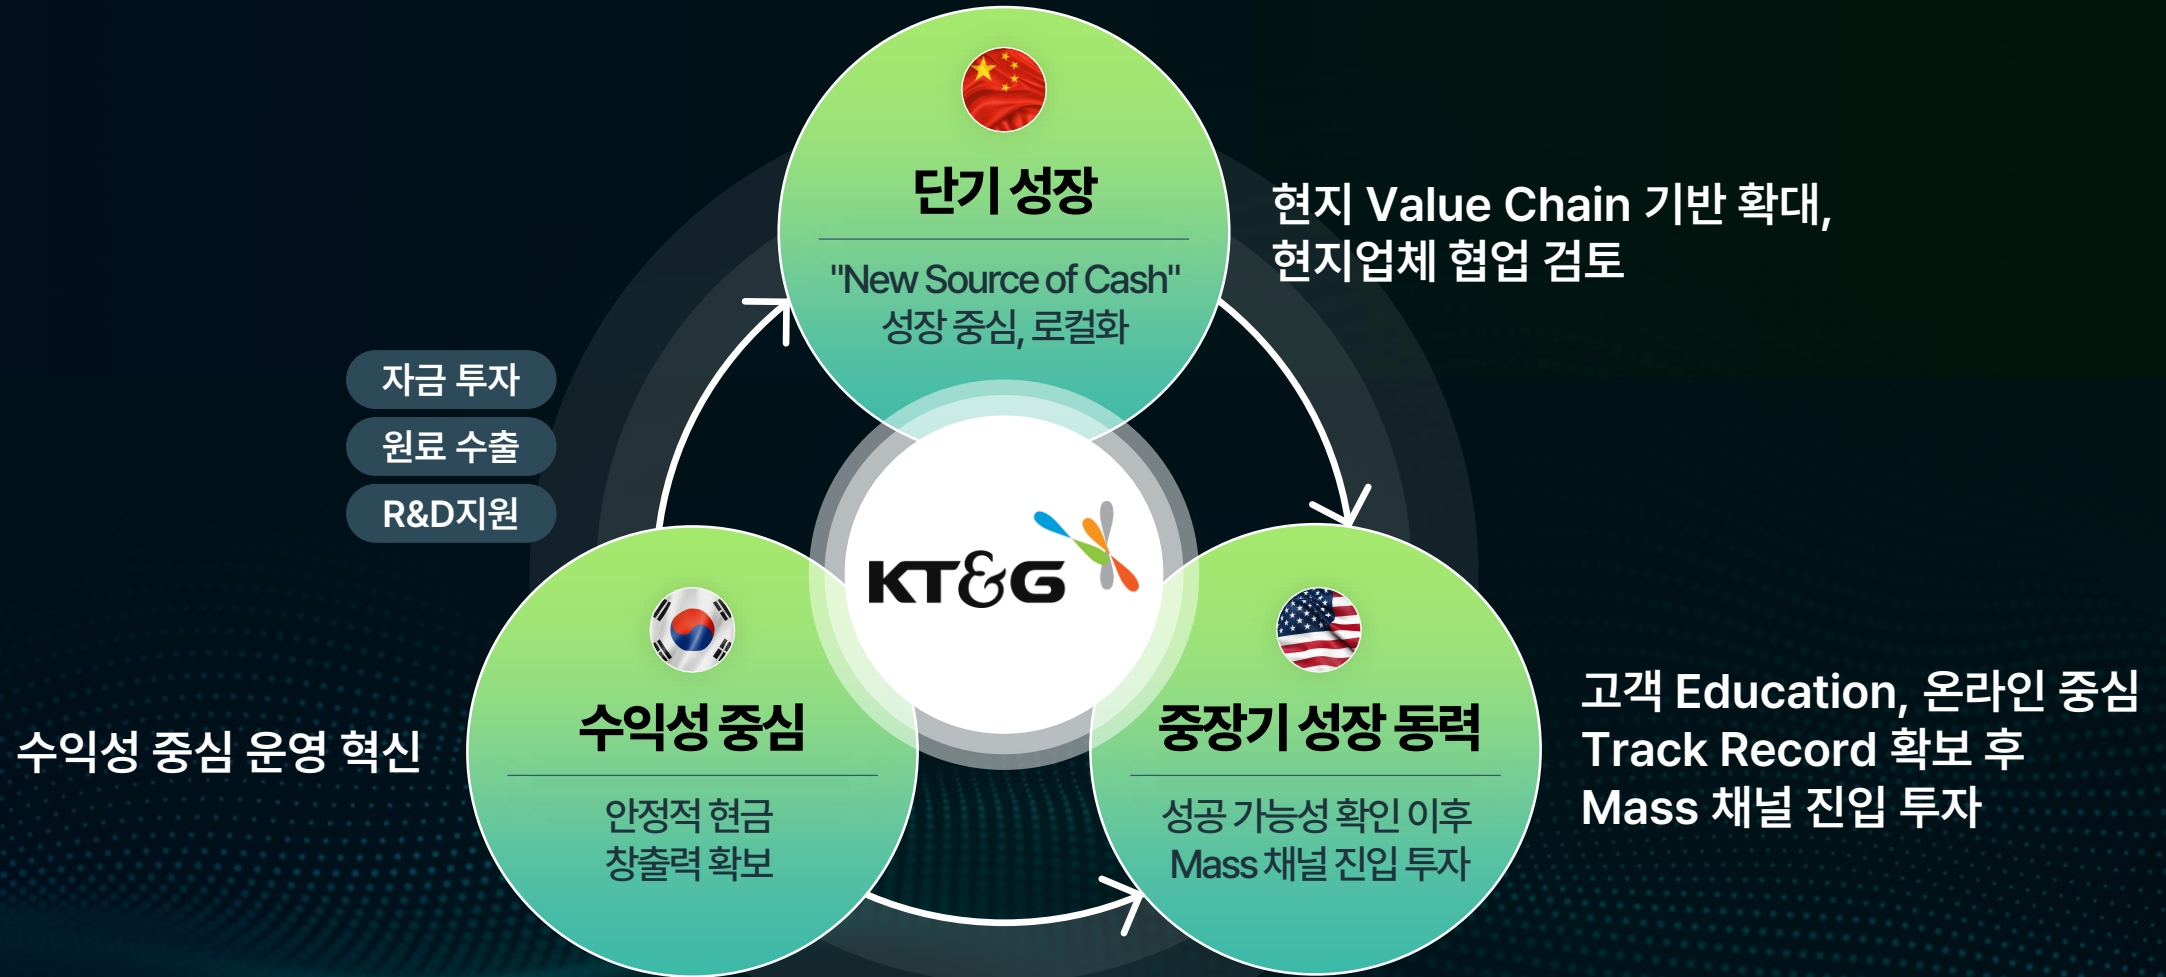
단기 성장

"New Source of Cash" 성장 중심, 로컬화

현지 Value Chain 기반 확대, 현지업체 협업 검토

자금 투자

원료 수출

R&D지원

KT&G

수익성 중심

안정적 현금 창출력 확보

수익성 중심 운영 혁신

중장기 성장 동력

성공 가능성 확인 이후 Mass 채널 진입 투자

고객 Education, 온라인 중심 Track Record 확보 후 Mass 채널 진입 투자